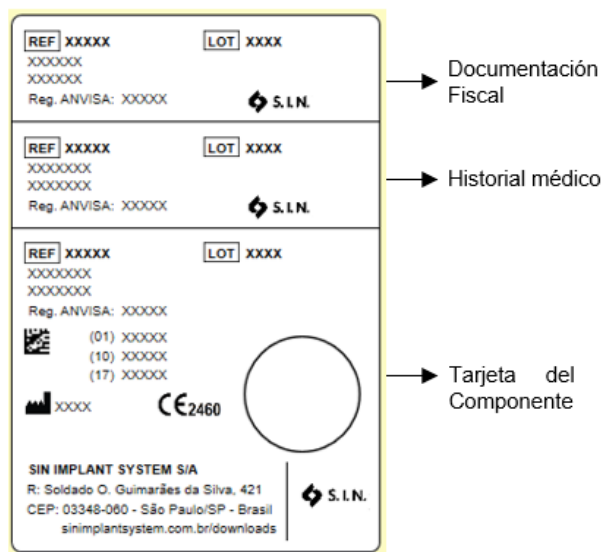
REF XXXXX
LOT XXXX
XXXXXX
XXXXXX
Reg. ANVISA: XXXXX
S.I.N.

Documentación Fiscal

REF XXXXX
LOT XXXX
XXXXXXX
XXXXXXX
Reg. ANVISA: XXXXX
S.I.N.

Historial médico

REF XXXXX
LOT XXXX
XXXXXXX
XXXXXXX
Reg. ANVISA: XXXXX
(01) XXXXX
(10) XXXXX
(17) XXXXX
XXXX
CE 2460

Tarjeta del Componente

SIN IMPLANT SYSTEM S/A
R: Soldado O. Guimarães da Silva, 421
CEP: 03348-060 - São Paulo/SP - Brasil
sinimplantsystem.com.br/downloads
S.I.N.